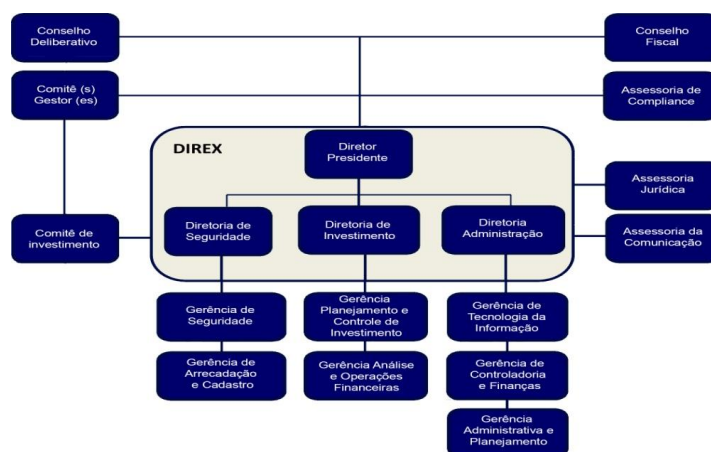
Conselho Deliberativo

Conselho Fiscal

Comitê (s) Gestor (es)

Assessoria de Compliance

DIREX

Diretor Presidente

Assessoria Jurídica

Comitê de investimento

Diretoria de Seguridade

Diretoria de Investimento

Diretoria Administração

Assessoria da Comunicação

Gerência de Seguridade

Gerência Planejamento e Controle de Investimento

Gerência de Tecnologia da Informação

Gerência de Arrecadação e Cadastro

Gerência Análise e Operações Financeiras

Gerência de Controladoria e Finanças

Gerência Administrativa e Planejamento